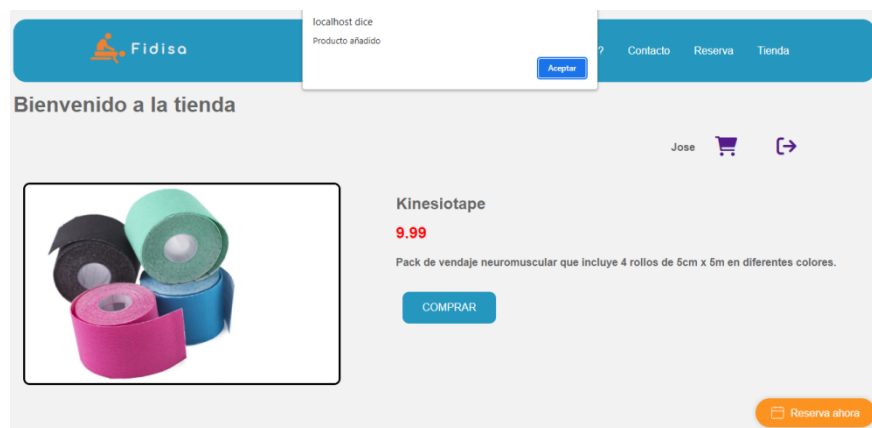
Fidisa

localhost dice

Producto añadido

Aceptar

? Contacto Reserva Tienda

Bienvenido a la tienda

Jose

Kinesiotape

9.99

Pack de vendaje neuromuscular que incluye 4 rollos de 5cm x 5m en diferentes colores.

COMPRAR

Reserva ahora